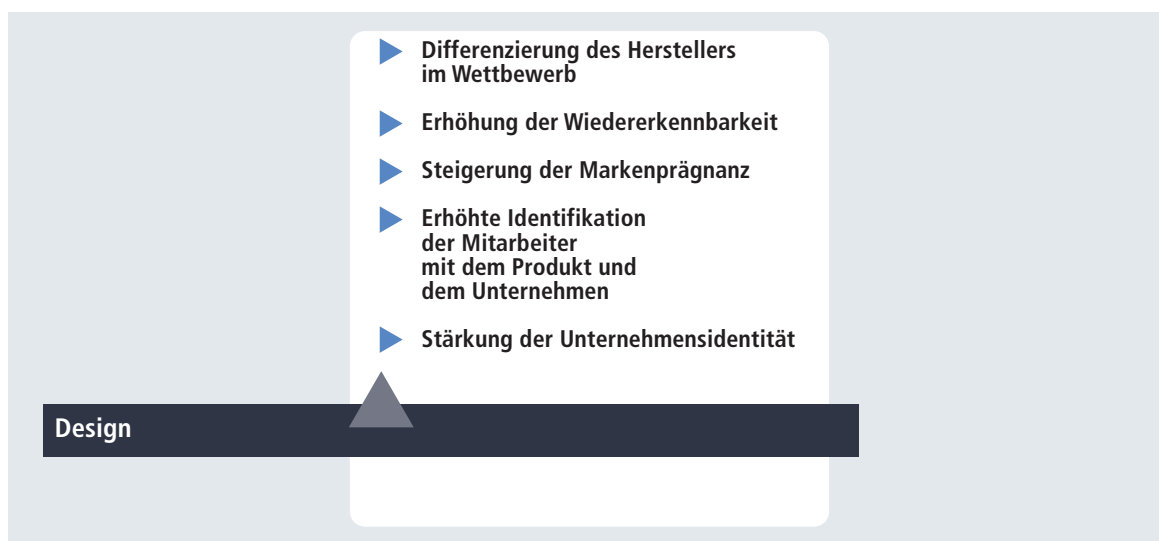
Differenzierung des Herstellers im Wettbewerb

Erhöhung der Wiedererkennbarkeit

Steigerung der Markenprägnanz

Erhöhte Identifikation der Mitarbeiter mit dem Produkt und dem Unternehmen

Stärkung der Unternehmensidentität

Design